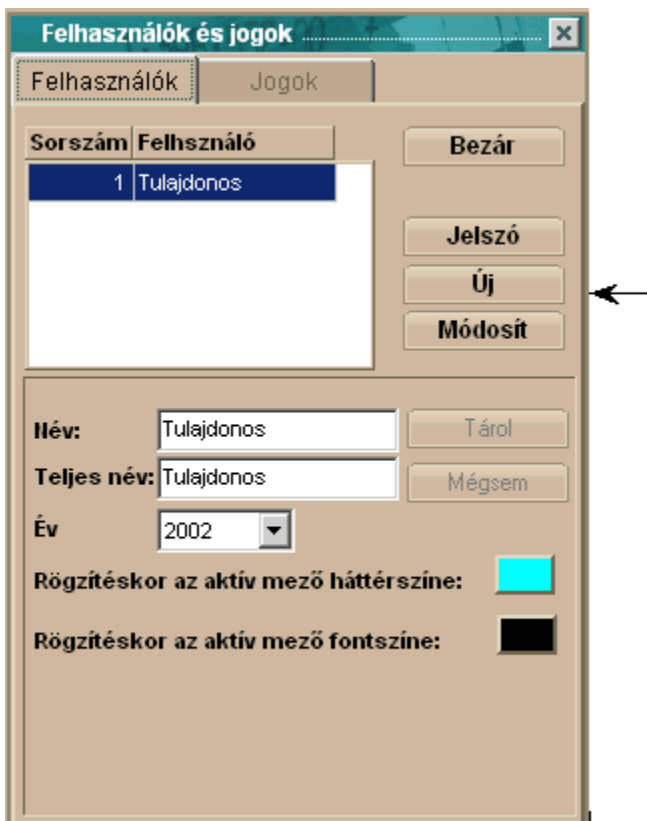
Felhasználók és jogok

Felhasználók

Jogok

| Sorszám | Felhsználó |
|---|---|
| 1 | Tulajdonos |

Bezár

Jelszó

Új

Módosít

Név: Tulajdonos

Tárol

Teljes név: Tulajdonos

Mégsem

Év 2002

Rögzítéskor az aktív mező háttérszíne:

Rögzítéskor az aktív mező fontszíne: